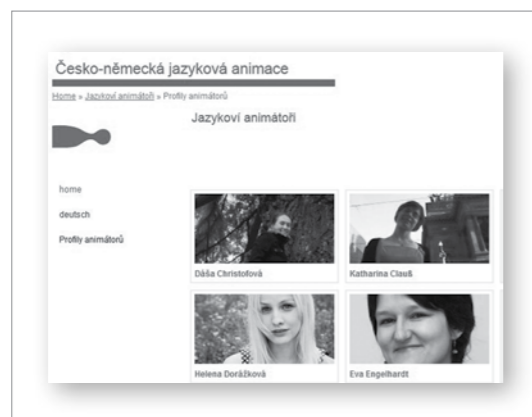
Česko-německá jazyková animace

Home » Jazykoví animátoři » Profily animátorů

Jazykoví animátoři

home

deutsch

Profily animátorů

Dáša Christofová

Katharina Clauß

Helena Dorážková

Eva Engelhardt